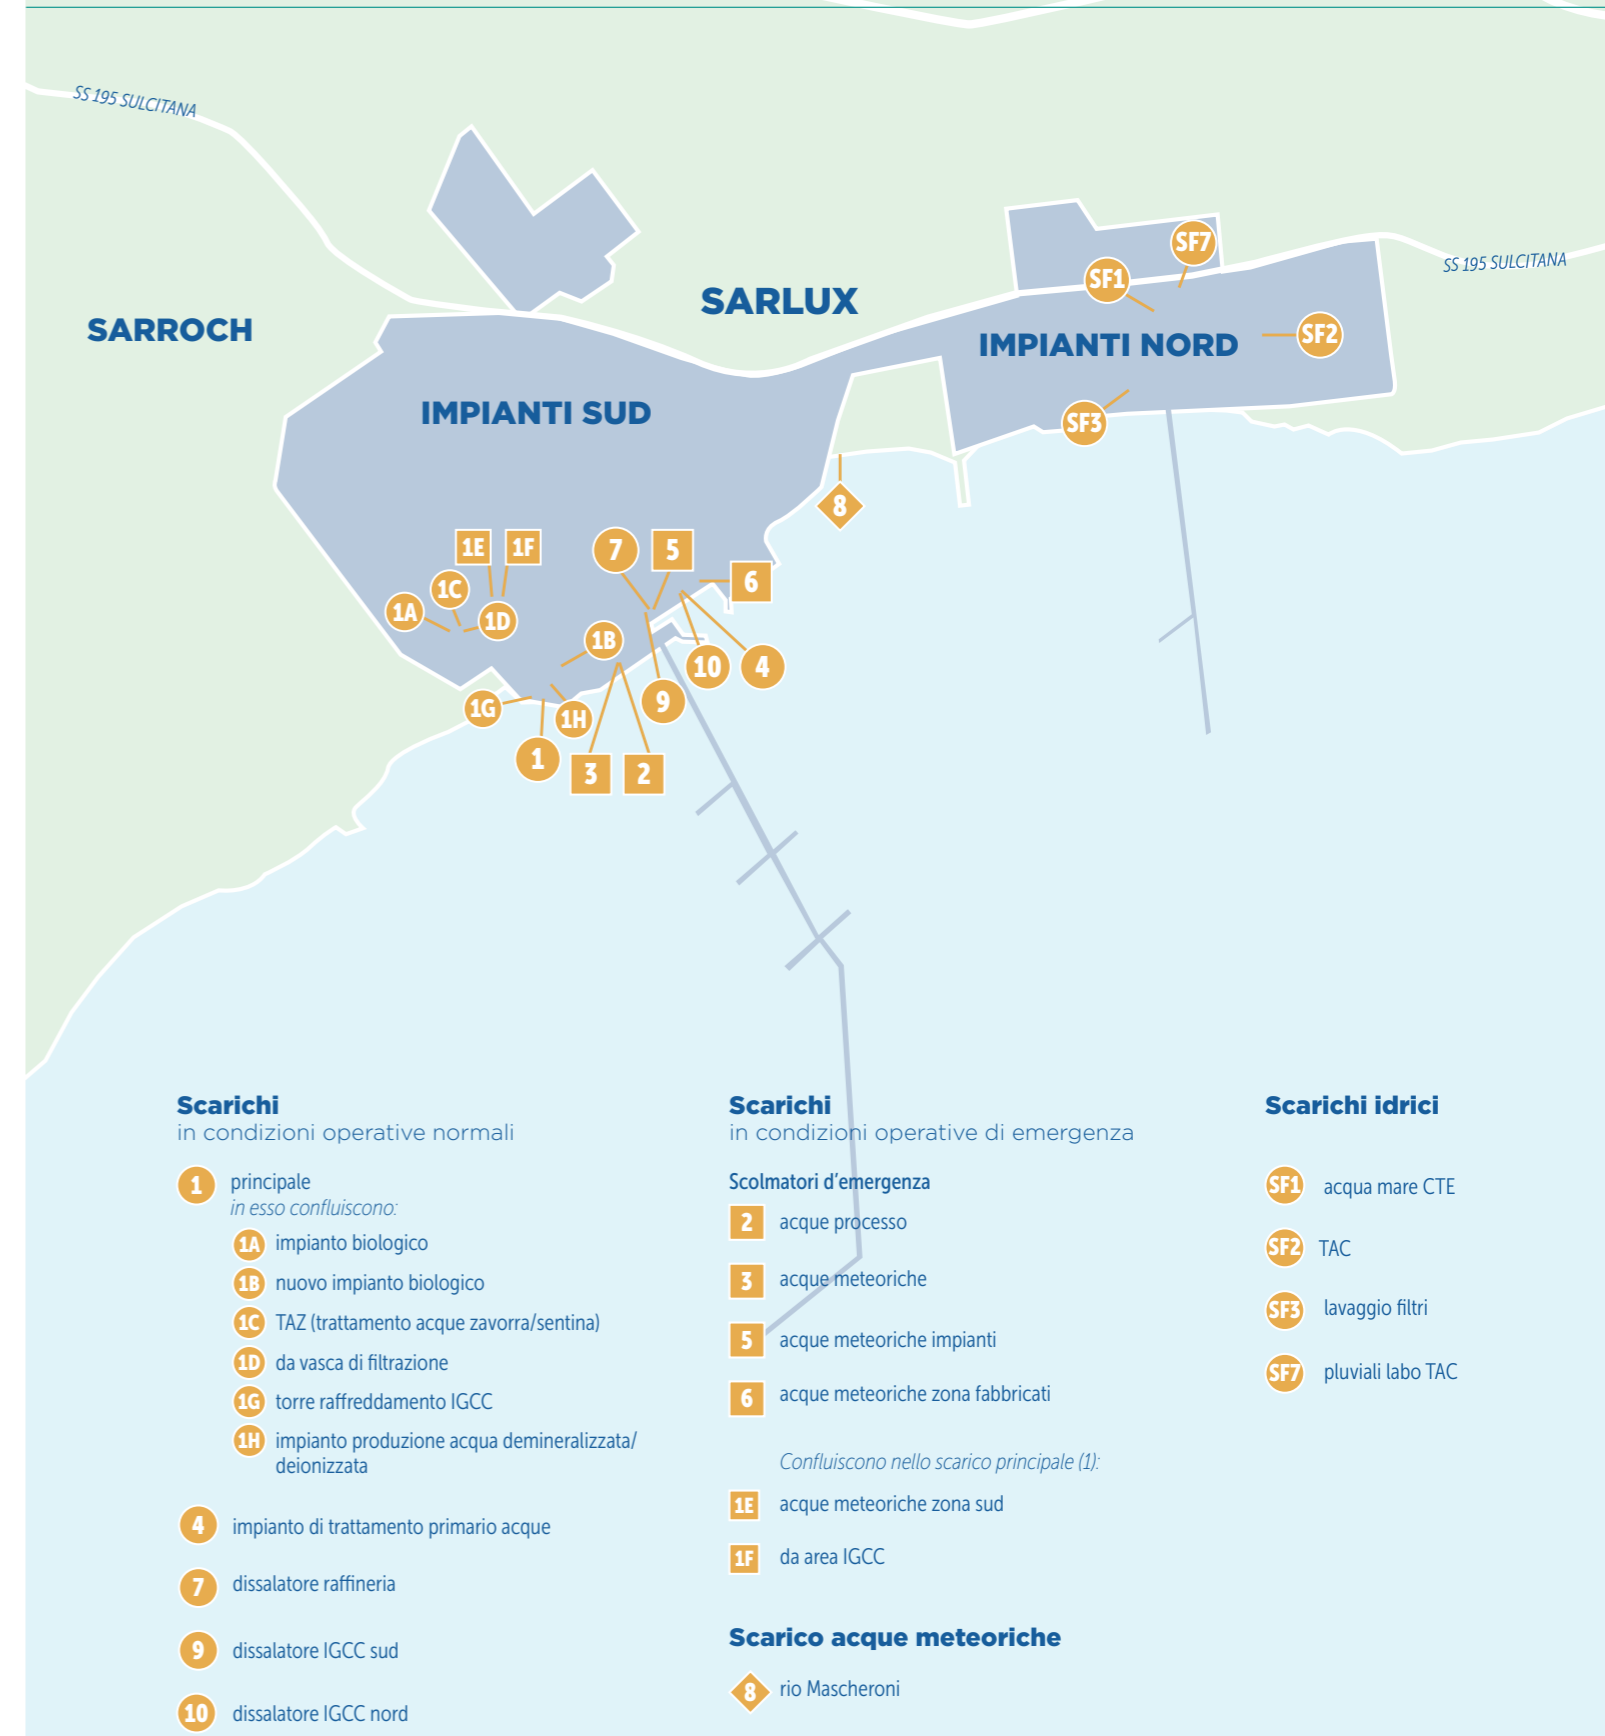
SS 195 SULCITANA

SS 195 SULCITANA

SARROCH

SARLUX

IMPIANTI SUD

IMPIANTI NORD

SF7 SF1 SF2 SF3

8

1E 1F 7 5 6

1C 1A 1D

1B 10 4

1G 1H 9

1 3 2

Scarichi
in condizioni operative normali

1 principale
in esso confluiscono:

1A impianto biologico

1B nuovo impianto biologico

1C TAZ (trattamento acque zavorra/sentina)

1D da vasca di filtrazione

1G torre raffreddamento IGCC

1H impianto produzione acqua demineralizzata/deionizzata

4 impianto di trattamento primario acque

7 dissalatore raffineria

9 dissalatore IGCC sud

10 dissalatore IGCC nord

Scarichi
in condizioni operative di emergenza

Scolmatori d'emergenza

2 acque processo

3 acque meteoriche

5 acque meteoriche impianti

6 acque meteoriche zona fabbricati

Confluiscono nello scarico principale (1):

1E acque meteoriche zona sud

1F da area IGCC

Scarico acque meteoriche

8 rio Mascheroni

Scarichi idrici

SF1 acqua mare CTE

SF2 TAC

SF3 lavaggio filtri

SF7 pluviali labo TAC